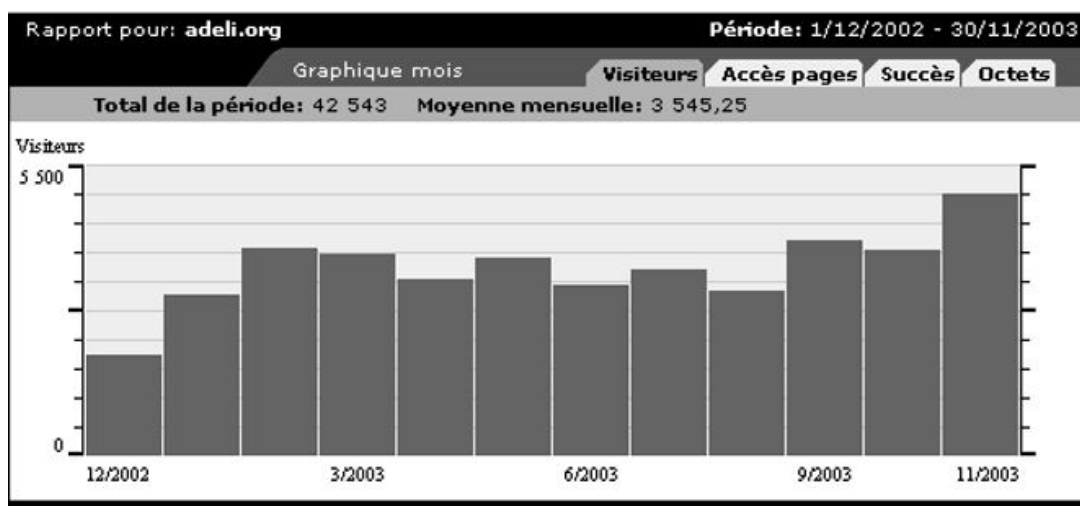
Rapport pour: **adeli.org** **Période:** 1/12/2002 - 30/11/2003

Graphique mois

Visiteurs Accès pages Succès Octets

**Total de la période:** 42 543 **Moyenne mensuelle:** 3 545,25

Visiteurs

5 500

0

12/2002 3/2003 6/2003 9/2003 11/2003